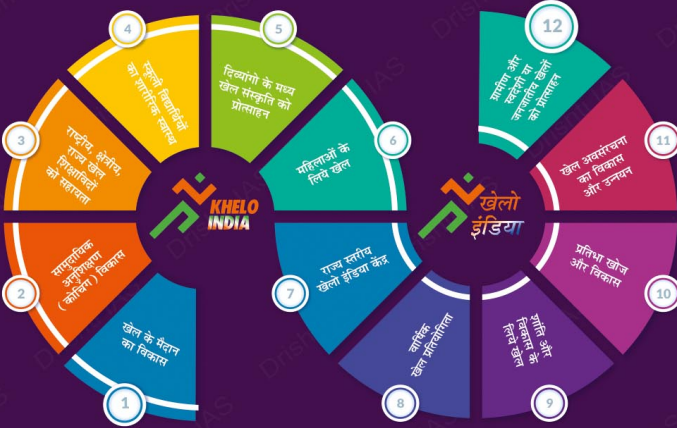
KHELO INDIA

1
खेल के मैदान का विकास

2
सामुदायिक अनुशिक्षण (कोचिंग) विकास

3
राष्ट्रीय, क्षेत्रीय, राज्य खेल शिक्षाविदों की सहायता

4
स्कूली विद्यार्थियों का शारीरिक स्वास्थ्य

5
दिव्यांगों के मध्य खेल संस्कृति को प्रोत्साहन

6
महिलाओं के लिये खेल

खेलो इंडिया

7
राज्य स्तरीय खेलो इंडिया केंद्र

8
वार्षिक खेल प्रतियोगिता

9
शांति और विकास के लिये खेल

10
प्रतिभा खोज और विकास

11
खेल अवसंरचना का विकास और उन्नयन

12
ग्रामीण और स्वदेशी या जनजातीय खेलों को प्रोत्साहन

Drishti IAS